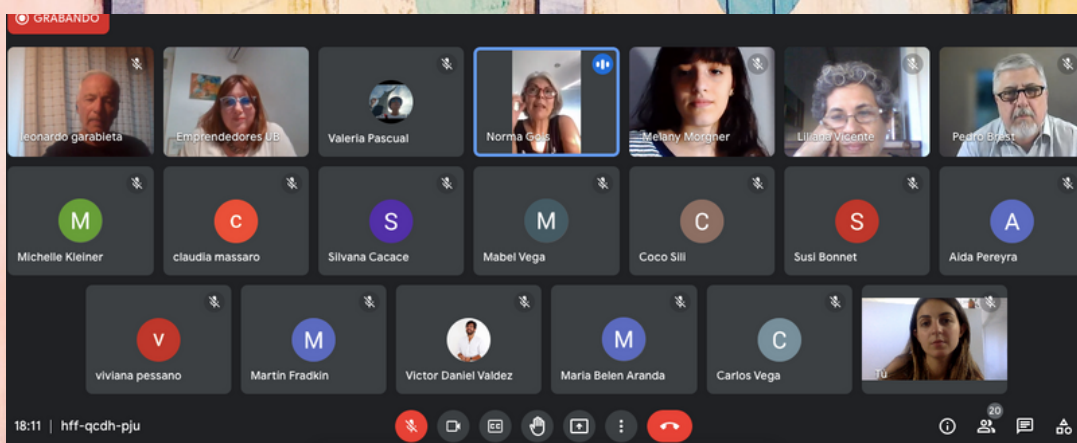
GRABANDO

leonardo garabieta
Emprendedores UB
Valeria Pascual
Norma Gols
Melany Morgner
Liliana Vicente
Pedro Brest

M
Michelle Kleiner
c
claudia massaro
S
Silvana Cacace
M
Mabel Vega
C
Coco Sili
S
Susi Bonnet
A
Aida Pereyra

v
viviana pessano
M
Martin Fradkin
Victor Daniel Valdez
M
Maria Belen Aranda
C
Carlos Vega
Tú

18:11 | hff-qcdh-pju
20